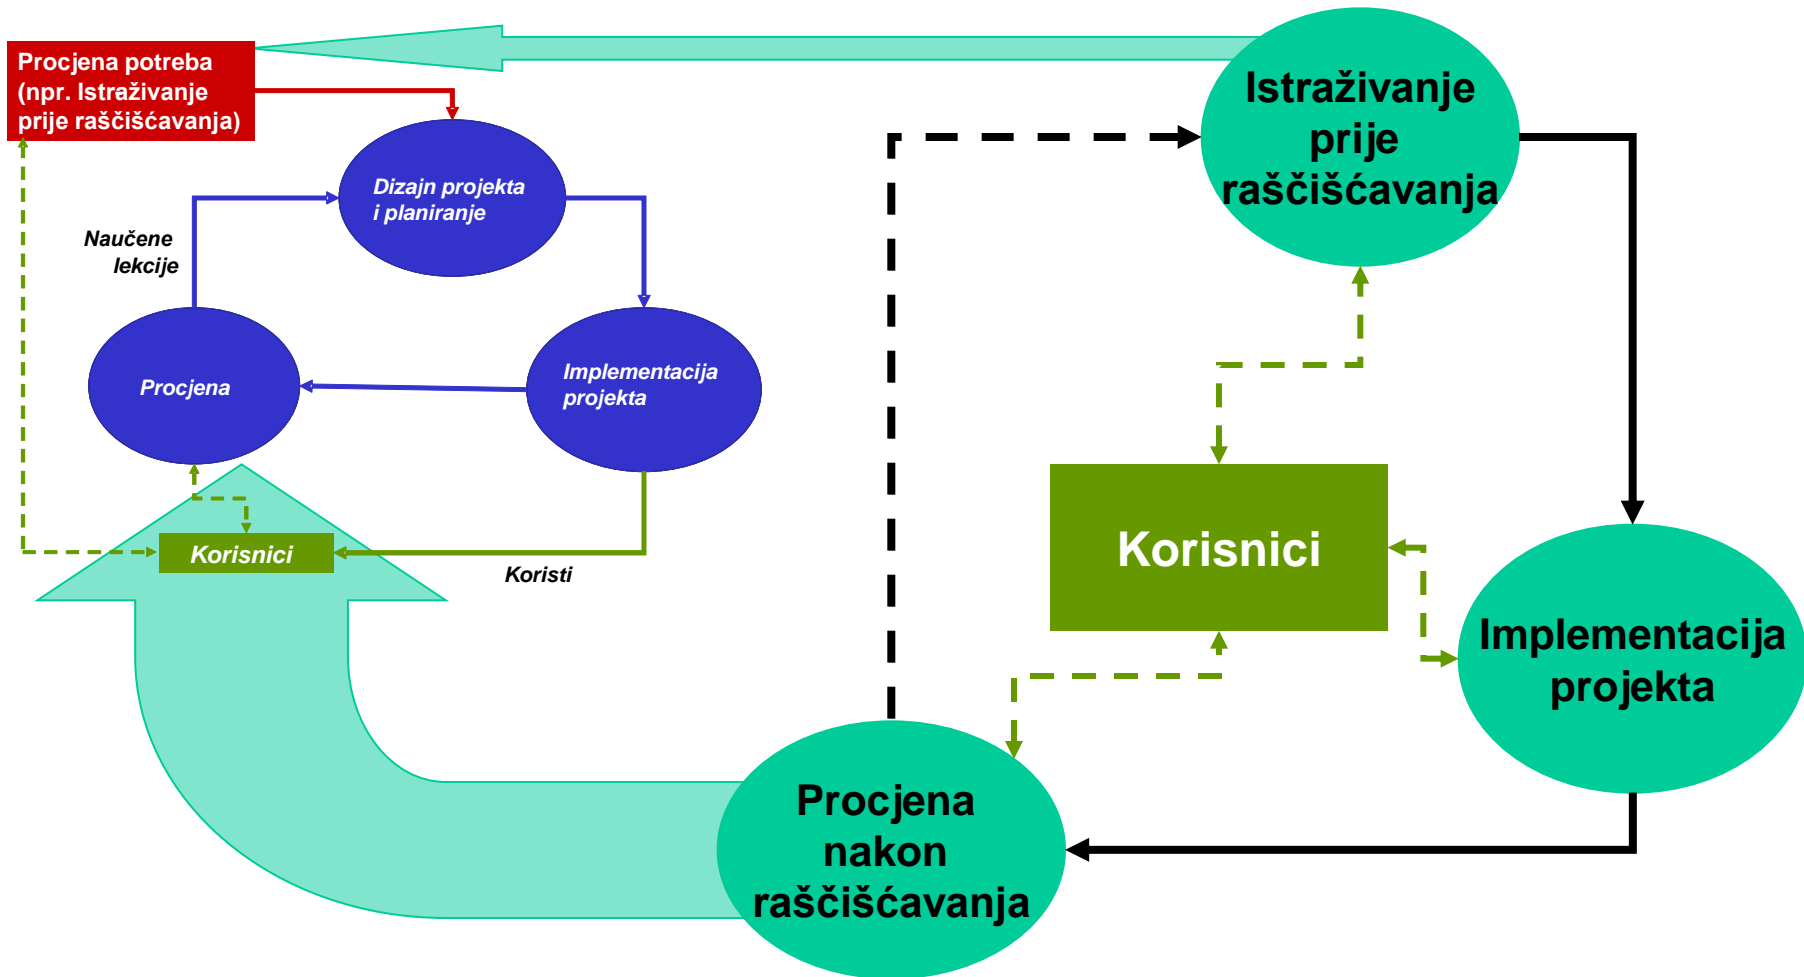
Procjena potreba (npr. Istraživanje prije raščišćavanja)

Dizajn projekta i planiranje

Naučene lekcije

Procjena

Implementacija projekta

Korisnici

Koristi

Istraživanje prije raščišćavanja

Korisnici

Implementacija projekta

Procjena nakon raščišćavanja